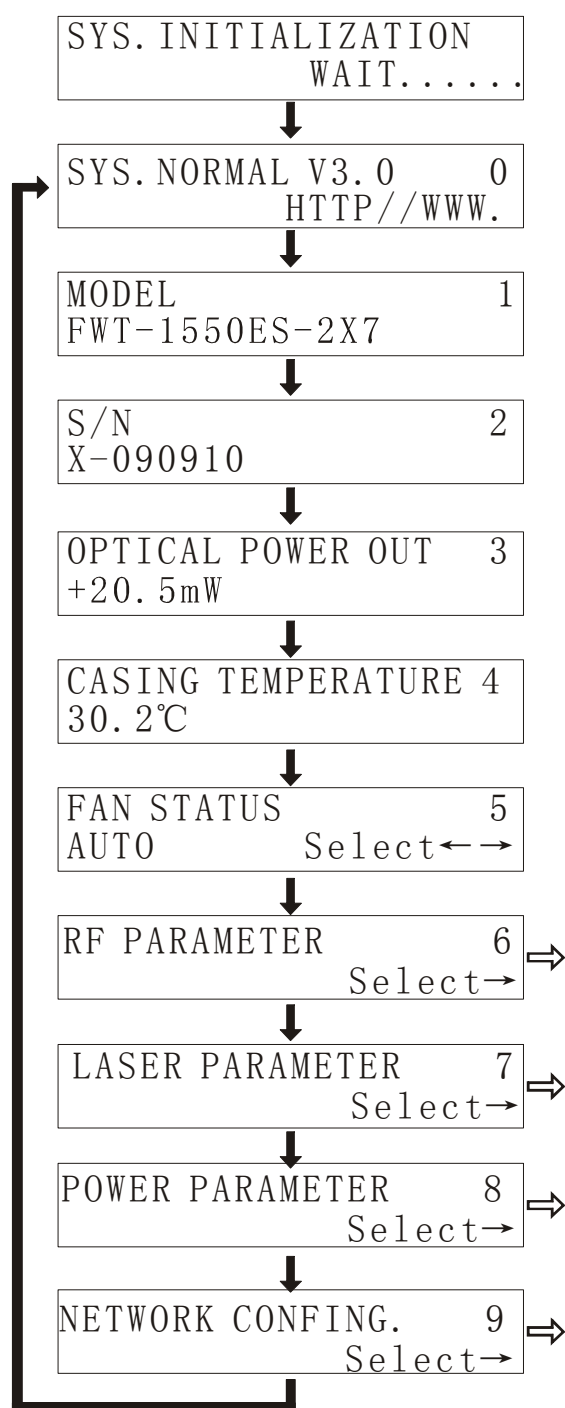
SYS. INITIALIZATION
WAIT......

SYS. NORMAL V3. 0 0
HTTP//WWW.

MODEL 1
FWT-1550ES-2X7

S/N 2
X-090910

OPTICAL POWER OUT 3
+20. 5mW

CASING TEMPERATURE 4
30. 2℃

FAN STATUS 5
AUTO Select←→

RF PARAMETER 6
Select→

LASER PARAMETER 7
Select→

POWER PARAMETER 8
Select→

NETWORK CONFING. 9
Select→